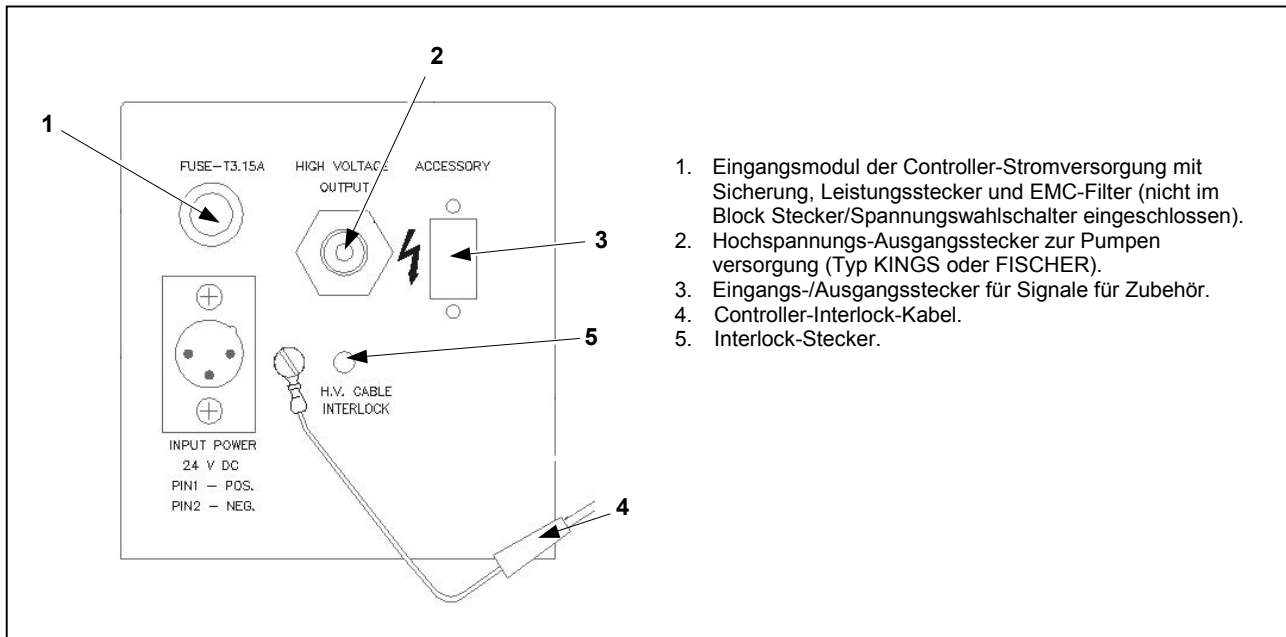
2

1

FUSE–T3.15A

HIGH VOLTAGE OUTPUT

ACCESSORY

3

5

H.V. CABLE INTERLOCK

INPUT POWER
24 V DC
PIN1 – POS.
PIN2 – NEG.

4

1. Eingangsmodul der Controller-Stromversorgung mit Sicherung, Leistungsstecker und EMC-Filter (nicht im Block Stecker/Spannungswahlschalter eingeschlossen).
2. Hochspannungs-Ausgangsstecker zur Pumpen versorgung (Typ KINGS oder FISCHER).
3. Eingangs-/Ausgangsstecker für Signale für Zubehör.
4. Controller-Interlock-Kabel.
5. Interlock-Stecker.